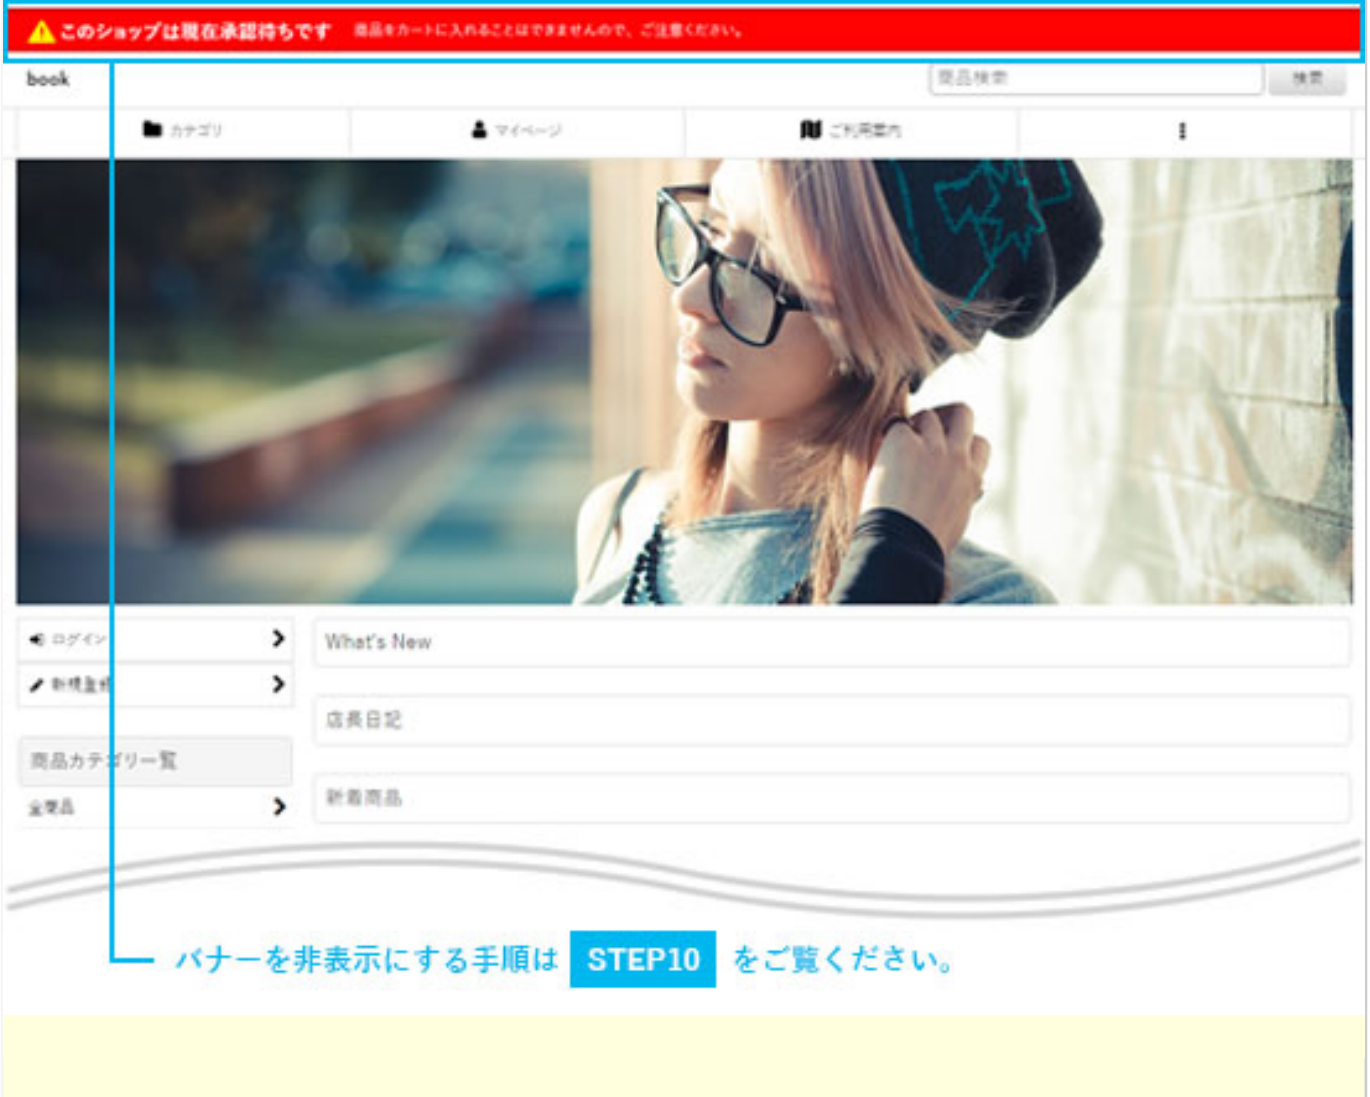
このショップは現在承認待ちです 商品をカートに入れることはできませんので、ご注意ください。

book

商品検索 検索

カテゴリ マイページ ご利用案内 ⋮

ログイン
新規登録

商品カテゴリ一覧
全商品

What's New

店長日記

新着商品

バナーを非表示にする手順は STEP10 をご覧ください。